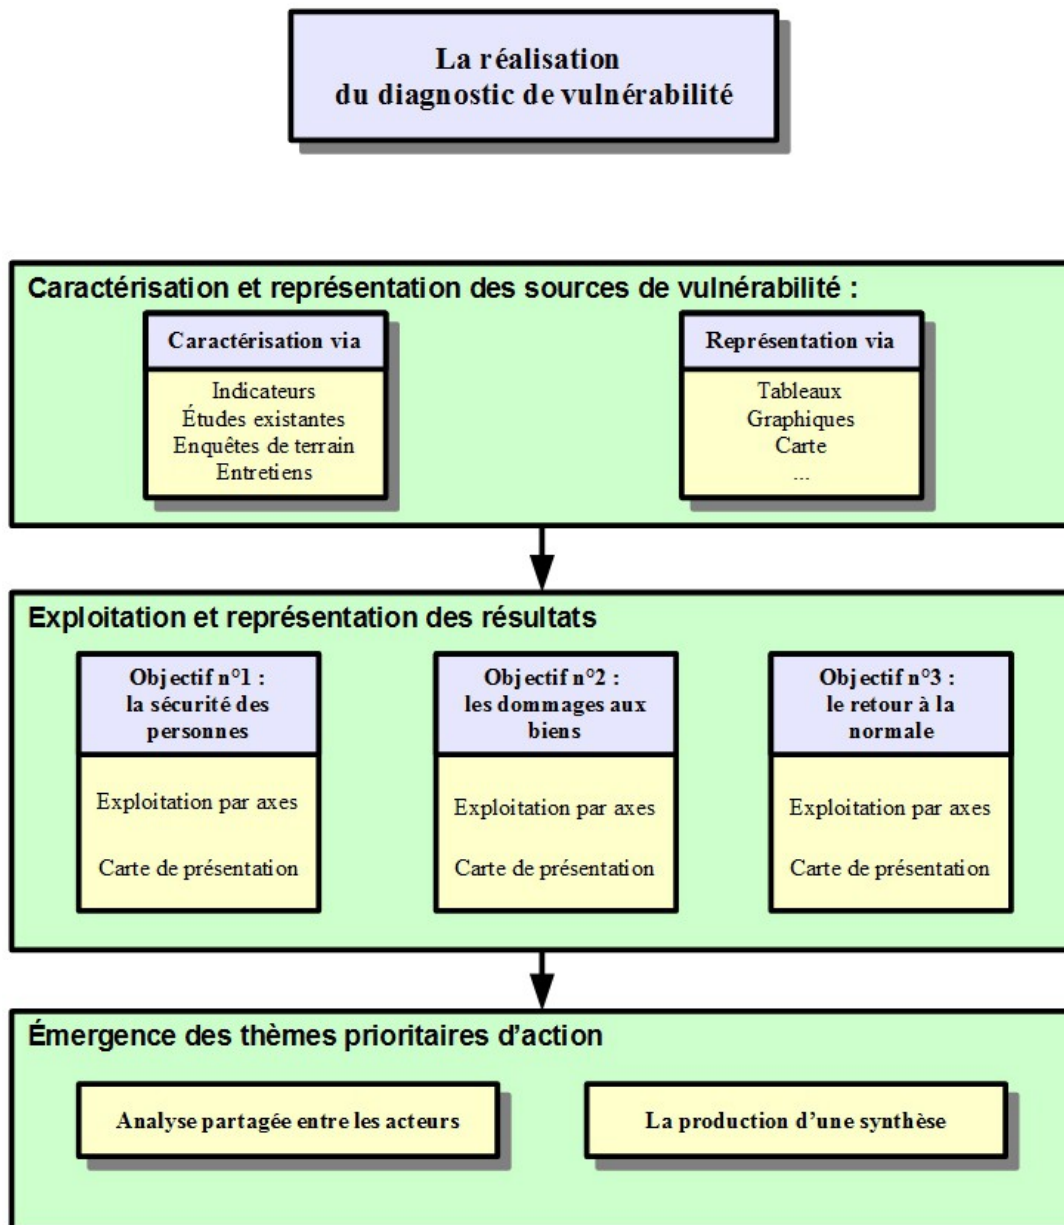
La réalisation
du diagnostic de vulnérabilité

Caractérisation et représentation des sources de vulnérabilité :

Caractérisation via

Indicateurs
Études existantes
Enquêtes de terrain
Entretiens

Représentation via

Tableaux
Graphiques
Carte
...

Exploitation et représentation des résultats

Objectif n°1 :
la sécurité des personnes

Exploitation par axes

Carte de présentation

Objectif n°2 :
les dommages aux biens

Exploitation par axes

Carte de présentation

Objectif n°3 :
le retour à la normale

Exploitation par axes

Carte de présentation

Émergence des thèmes prioritaires d'action

Analyse partagée entre les acteurs

La production d'une synthèse